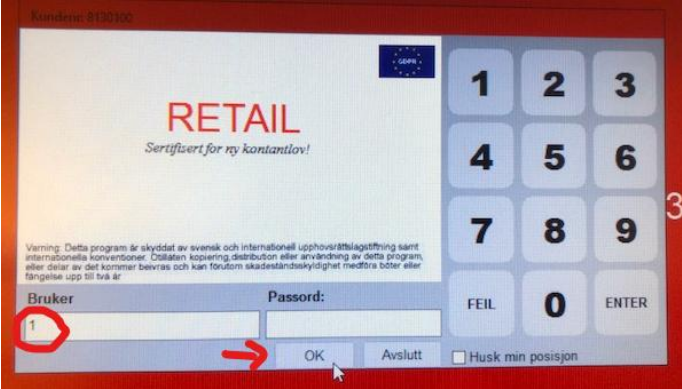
Kundenr: 8130100

GDPR

RETAIL

Sertifisert for ny kontantlov!

Varning: Detta program är skyddat av svensk och internationell upphovsrättslagstiftning samt internationella konventioner. Otillåten kopiering, distribution eller användning av detta program, eller delar av det kommer beivras och kan förutom skadeståndsskyldighet medföra böter eller fängelse upp till två år

Bruker

1

Passord:

OK

Avslutt

Husk min posisjon

1
2
3
4
5
6
7
8
9
FEIL
0
ENTER

3